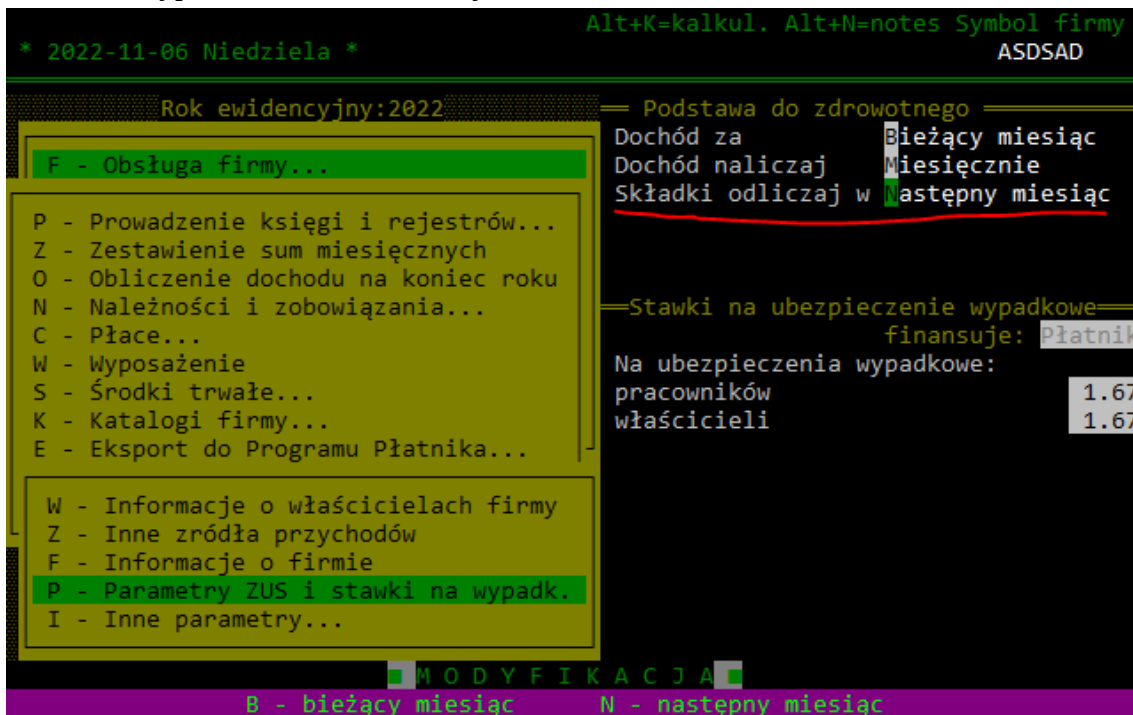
Alt+K=kalkul. Alt+N=notes Symbol firmy
* 2022-11-06 Niedziela *
ASDSAD

Rok ewidencyjny:2022

F - Obsługa firmy...

P - Prowadzenie księgi i rejestrów...
Z - Zestawienie sum miesięcznych
O - Obliczenie dochodu na koniec roku
N - Należności i zobowiązania...
C - Płace...
W - Wyposażenie
S - Środki trwałe...
K - Katalogi firmy...
E - Eksport do Programu Płatnika...

W - Informacje o właścicielach firmy
Z - Inne źródła przychodów
F - Informacje o firmie
P - Parametry ZUS i stawki na wypadk.
I - Inne parametry...

Podstawa do zdrowotnego
Dochód za Bieżący miesiąc
Dochód naliczaj Miesięcznie
Składki odliczaj w Następny miesiąc

Stawki na ubezpieczenie wypadkowe
finansuje: Płatnik
Na ubezpieczenia wypadkowe:
pracowników 1.67
właścicieli 1.67

MODYFIKACJA
B - bieżący miesiąc N - następny miesiąc